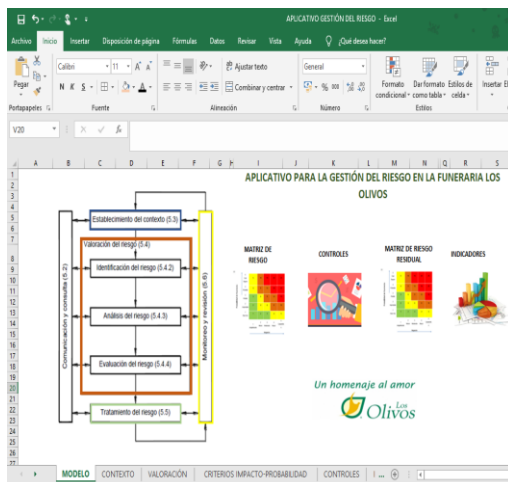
APLICATIVO GESTIÓN DEL RIESGO - Excel

Archivo Inicio Insertar Disposición de página Fórmulas Datos Revisar Vista Ayuda ¿Qué desea hacer?

Pegar Calibri 11 A A N K S Ajustar texto Combinar y centrar General % 000 Formato condicional Dar formato como tabla Estilos de celda Insertar

Portapapeles Fuente Alineación Número Estilos

V20 fx

A B C D E F G H I J K L M N O R S

APLICATIVO PARA LA GESTIÓN DEL RIESGO EN LA FUNERARIA LOS OLIVOS

Establecimiento del contexto (5.3)

Valoración del riesgo (5.4)

Identificación del riesgo (5.4.2)

Análisis del riesgo (5.4.3)

Evaluación del riesgo (5.4.4)

Tratamiento del riesgo (5.5)

Comunicación y consulta (5.2)

Monitoreo y revisión (5.6)

MATRIZ DE RIESGO

CONTROLES

MATRIZ DE RIESGO RESIDUAL

INDICADORES

Un homenaje al amor

Los Olivos

MODELO CONTEXTO VALORACIÓN CRITERIOS IMPACTO-PROBABILIDAD CONTROLES